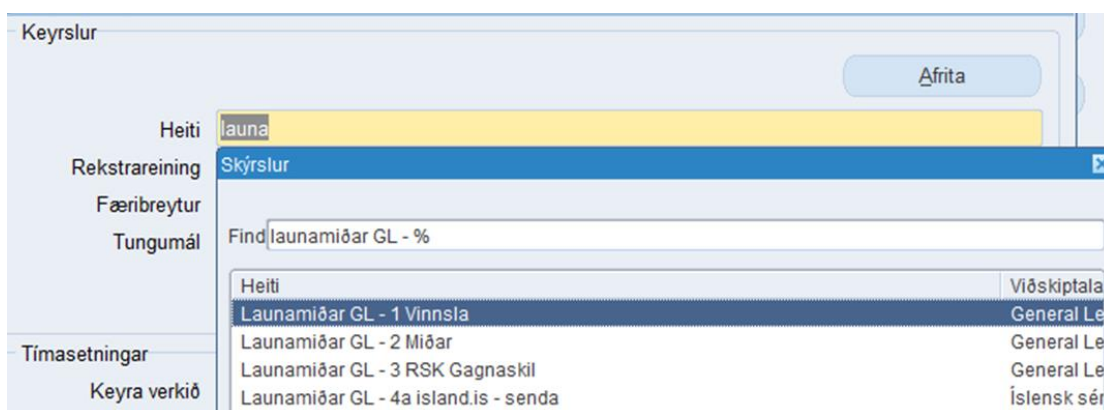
Keyrslur

Afrita

Heiti launa

Rekstrareining

Færibreytur

Tungumál

Tímasetningar

Keyra verkið

Skýrslur

Find launamiðar GL - %

| Heiti | Viðskiptala |
|---|---|
| Launamiðar GL - 1 Vinnsla | General Le |
| Launamiðar GL - 2 Miðar | General Le |
| Launamiðar GL - 3 RSK Gagnaskil | General Le |
| Launamiðar GL - 4a island.is - senda | Íslensk sér |